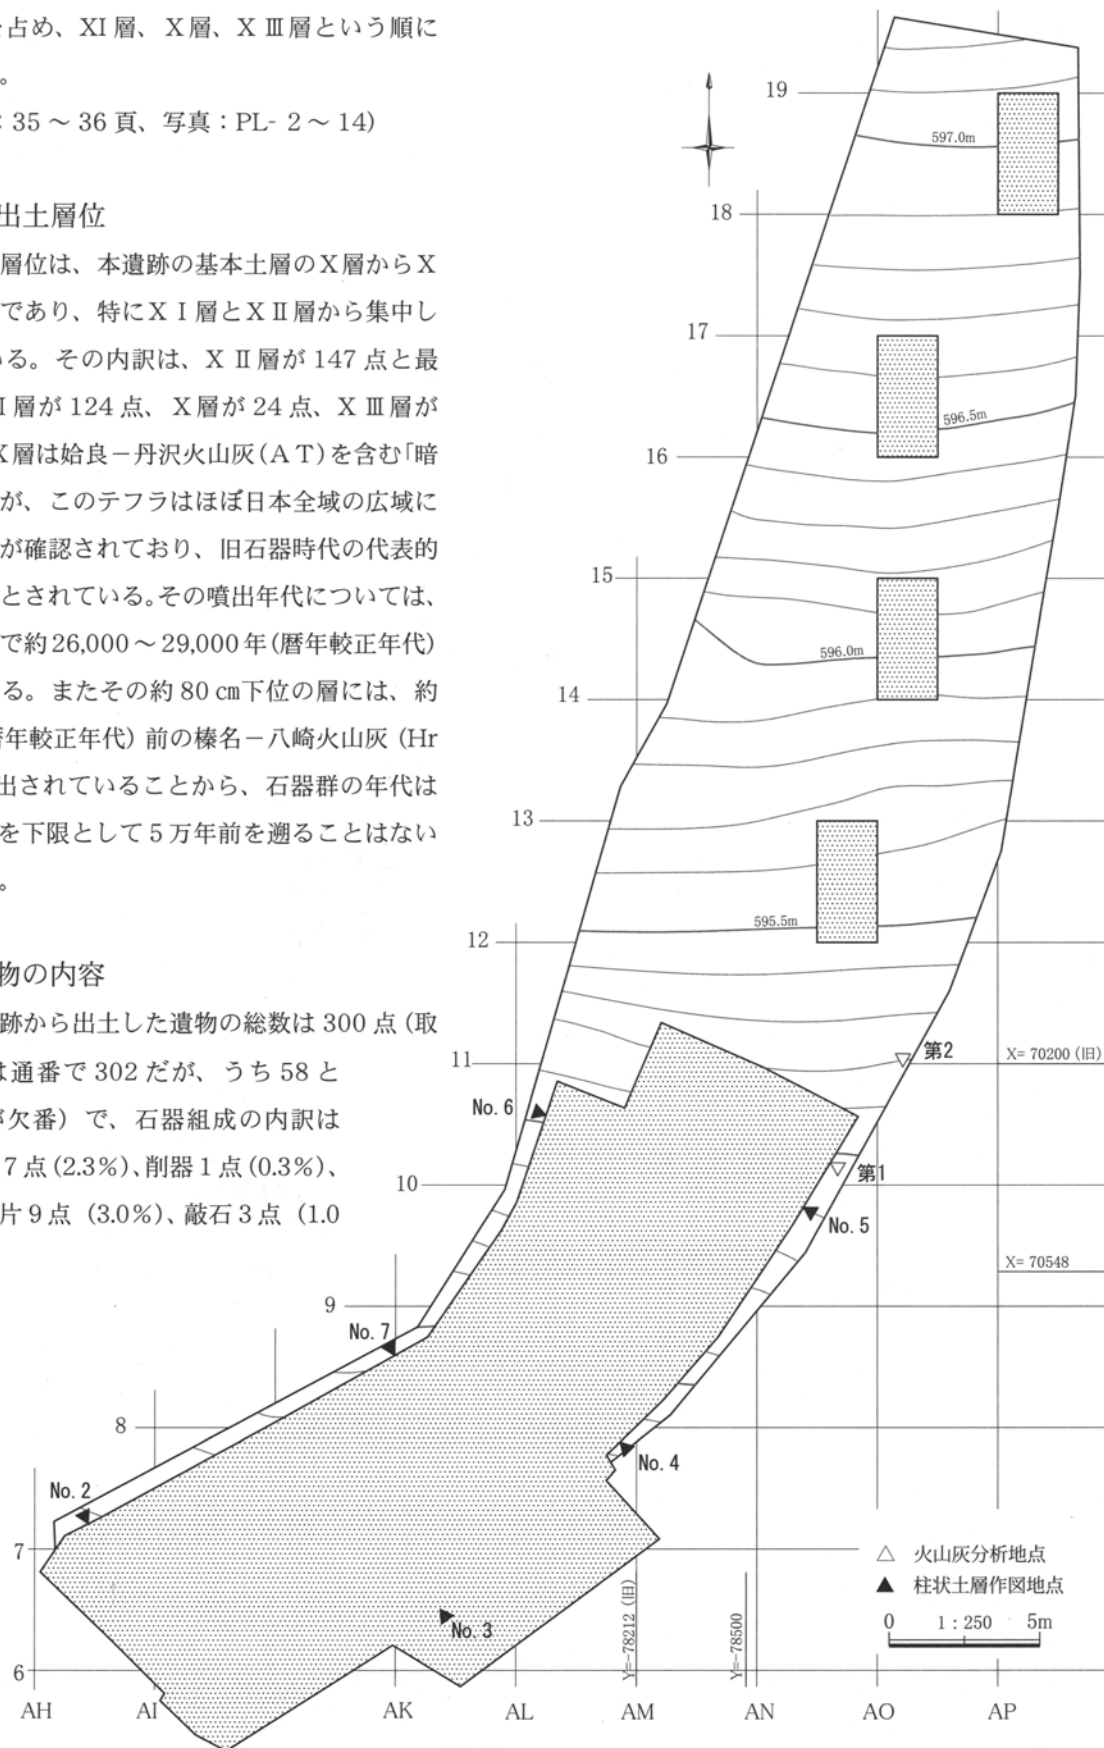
占め、XI層、X層、XⅢ層という順に
。
: 35 ~ 36 頁、写真 : PL- 2 ~ 14)

出土層位
層位は、本遺跡の基本土層のX層からX であり、特にXⅠ層とXⅡ層から集中し る。その内訳は、XⅡ層が 147 点と最 Ⅰ層が 124 点、X層が 24 点、XⅢ層が X層は姶良−丹沢火山灰(AT)を含む「暗 が、このテフラはほぼ日本全域の広域に が確認されており、旧石器時代の代表的 とされている。その噴出年代については、 で約 26,000 ~ 29,000 年(暦年較正年代) る。またその約 80 cm下位の層には、約 年較正年代) 前の榛名−八崎火山灰 (Hr 出されていることから、石器群の年代は を下限として5万年前を遡ることはない 。

物の内容
跡から出土した遺物の総数は 300 点 (取 は通番で 302 だが、うち 58 と 欠番) で、石器組成の内訳は 7点 (2.3%)、削器1点 (0.3%)、 片9点 (3.0%)、敲石3点 (1.0

19
18
17
16
15
14
13
12
11
10
9
8
7
6
597.0m
596.5m
596.0m
595.5m
第2
第1
X= 70200 (旧)
X= 70548
No. 6
No. 5
No. 7
No. 4
No. 2
No. 3
Y=−78212 (旧)
Y=−78500
AH
AI
AK
AL
AM
AN
AO
AP
△ 火山灰分析地点
▲ 柱状土層作図地点
0 1 : 250 5m